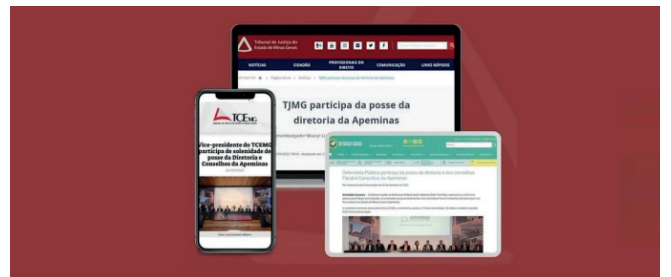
Tribunal de Justiça do Estado de Minas Gerais

NOTÍCIAS
CIDADÃO
PROFISSIONAIS DO DIREITO
COMUNICAÇÃO
LINKS RÁPIDOS

TJMG participa da posse da diretoria da Apeminas

TCEMG

Vice-presidente do TCEMG participa de solenidade de posse da Diretoria e Conselhos da Apeminas

Defensoria Pública participa da posse da diretoria e dos conselhos Fiscal e Consultivo da Apeminas